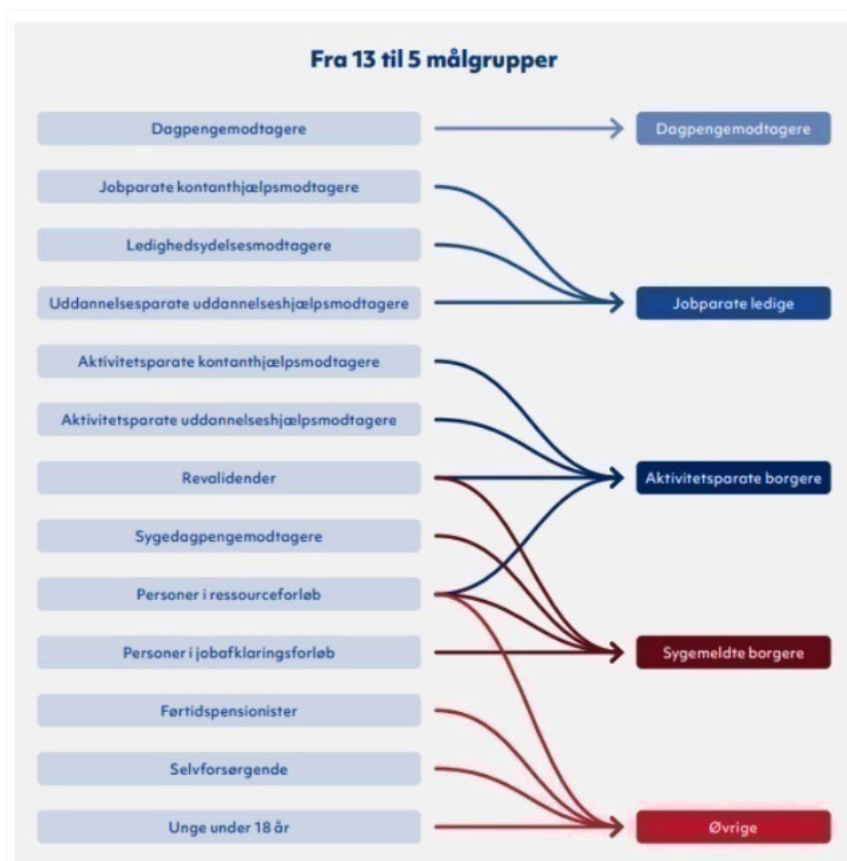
Fra 13 til 5 målgrupper

Dagpengemodtagere

Jobparate kontanthjælpsmodtagere

Ledighedsydelsesmodtagere

Uddannelsesparate uddannelseshjælpsmodtagere

Aktivitetsparate kontanthjælpsmodtagere

Aktivitetsparate uddannelseshjælpsmodtagere

Revalidender

Sygedagpengemodtagere

Personer i ressourceforløb

Personer i jobafklaringsforløb

Førtidspensionister

Selvforsørgende

Unge under 18 år

Dagpengemodtagere

Jobparate ledige

Aktivitetsparate borgere

Sygemeldte borgere

Øvrige